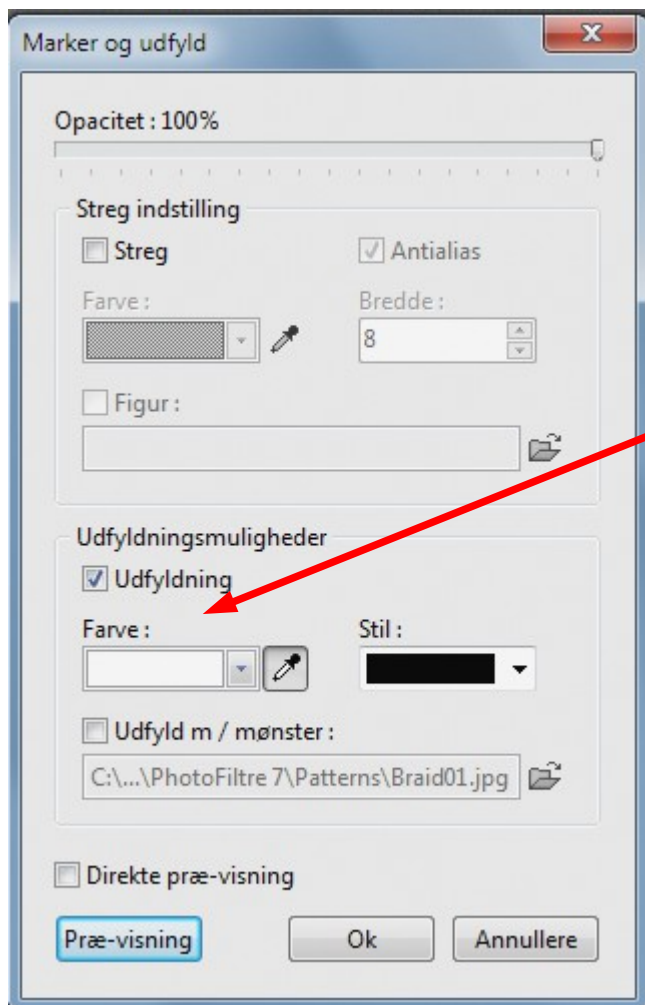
Marker og udfyld

Opacitet : 100%

Streg indstilling

Streg

Antialias

Farve :

Bredde :

8

Figur :

Udfyldningsmuligheder

Udfyldning

Farve :

Stil :

Udfyld m / mønster :

C:\...\PhotoFiltre 7\Patterns\Braid01.jpg

Direkte præ-visning

Præ-visning

Ok

Annullere